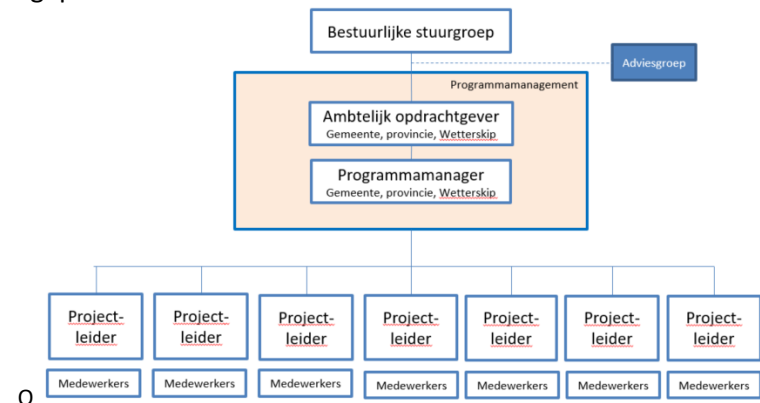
Bestuurlijke stuurgroep

Adviesgroep

Programmamanagement

Ambtelijk opdrachtgever
Gemeente, provincie, Wetterskip

Programmamanager
Gemeente, provincie, Wetterskip

Project-leider

Project-leider

Project-leider

Project-leider

Project-leider

Project-leider

Project-leider

Medewerkers

Medewerkers

Medewerkers

Medewerkers

Medewerkers

Medewerkers

Medewerkers

o